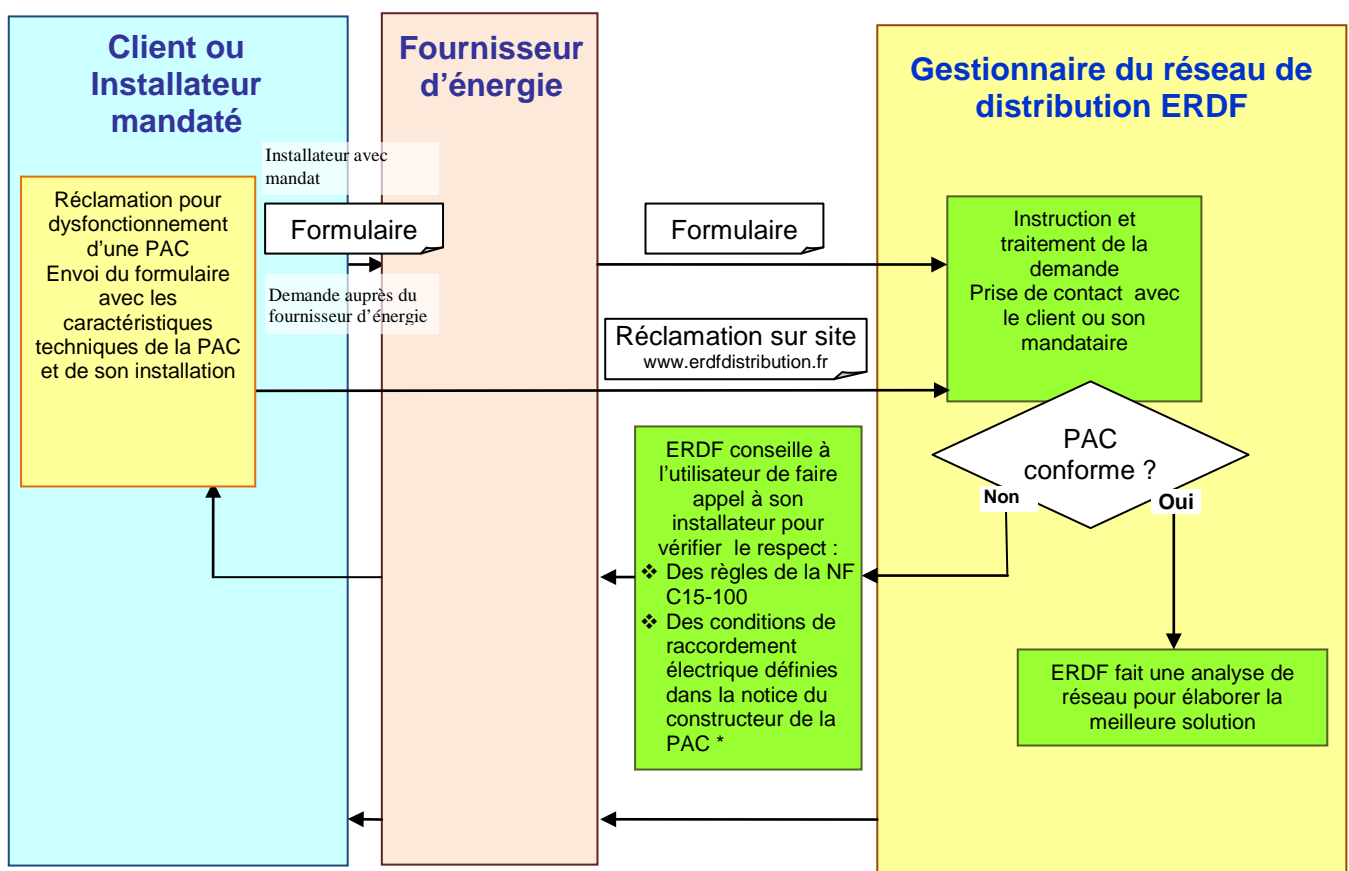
Client ou Installateur mandaté

Fournisseur d'énergie

Gestionnaire du réseau de distribution ERDF

Installateur avec mandat

Réclamation pour dysfonctionnement d'une PAC
Envoi du formulaire avec les caractéristiques techniques de la PAC et de son installation

Formulaire

Demande auprès du fournisseur d'énergie

Formulaire

Instruction et traitement de la demande
Prise de contact avec le client ou son mandataire

Réclamation sur site
www.erdfdistribution.fr

PAC conforme ?

Non

Oui

ERDF conseille à l'utilisateur de faire appel à son installateur pour vérifier le respect :
❖ Des règles de la NF C15-100
❖ Des conditions de raccordement électrique définies dans la notice du constructeur de la PAC *

ERDF fait une analyse de réseau pour élaborer la meilleure solution